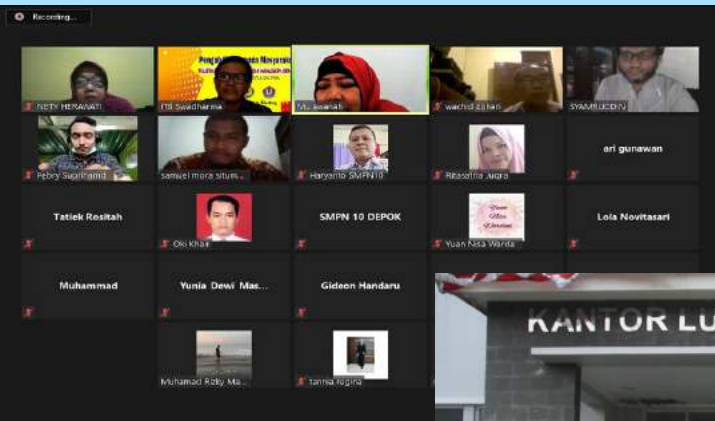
Recording...

NETY HERAWATI
ITB Swadharma
Mu...awanah
wachid zuhari
SYAMSUDDIN
Febry Supriharnd...
samuel mora situm...
Haryanto SMPN10
Ritasafira Jugra
ari gunawan
Tatiek Rositah
Oki Khair
SMPN 10 DEPOK
Yuan Nisa Warda
Lola Novitasari
Muhammad
Yunia Dewi Mas...
Gideon Handaru
Muhamad Rizky Ma...
tannia regina

KANTOR LU